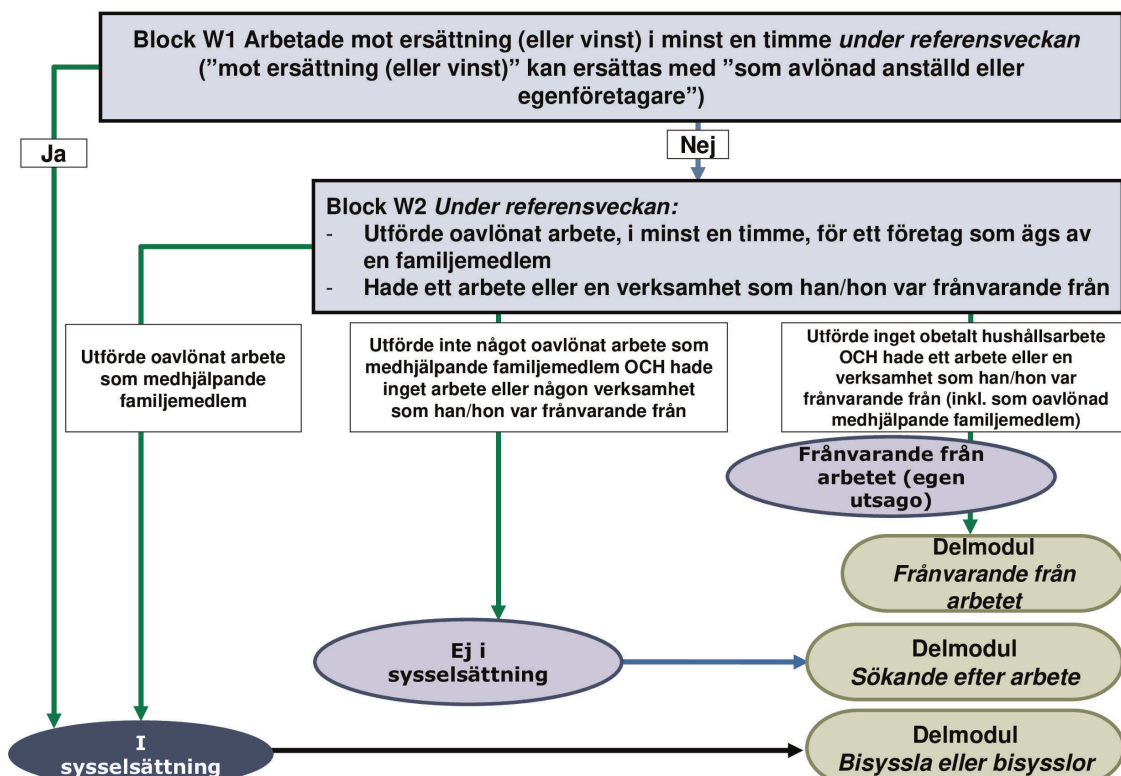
Block W1 Arbetade mot ersättning (eller vinst) i minst en timme *under referensveckan* (”mot ersättning (eller vinst)” kan ersättas med ”som avlönad anställd eller egenföretagare”)

Ja

Nej

Block W2 *Under referensveckan:*
- Utförde oavlönat arbete, i minst en timme, för ett företag som ägs av en familjemedlem
- Hade ett arbete eller en verksamhet som han/hon var frånvarande från

Utförde oavlönat arbete som medhjälpande familjemedlem

Utförde inte något oavlönat arbete som medhjälpande familjemedlem OCH hade inget arbete eller någon verksamhet som han/hon var frånvarande från

Utförde inget obetalt hushållsarbete OCH hade ett arbete eller en verksamhet som han/hon var frånvarande från (inkl. som oavlönad medhjälpande familjemedlem)

Frånvarande från arbetet (egen utsago)

Delmodul
*Frånvarande från arbetet*

Ej i sysselsättning

Delmodul
*Sökande efter arbete*

I sysselsättning

Delmodul
*Bisyssla eller bisysslor*